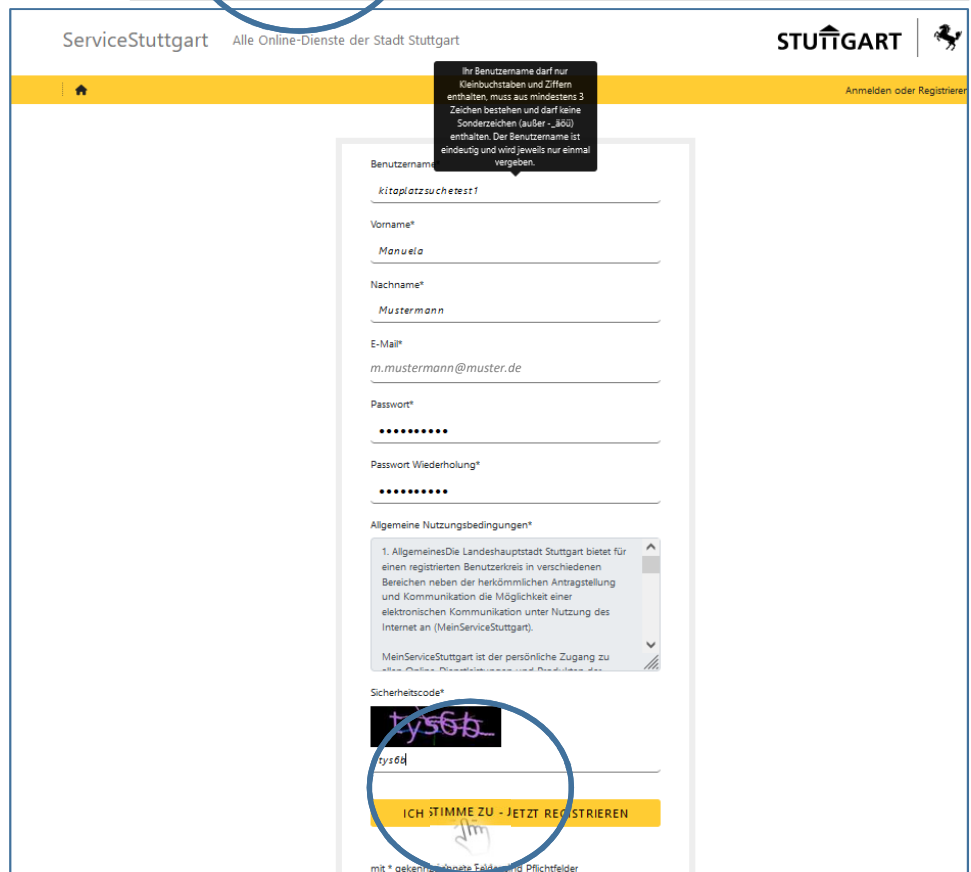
ServiceStuttgart Alle Online-Dienste der Stadt Stuttgart

STUTTGART

Anmelden oder Registrieren

Ihr Benutzername darf nur Kleinbuchstaben und Ziffern enthalten, muss aus mindestens 3 Zeichen bestehen und darf keine Sonderzeichen (außer -_äöü) enthalten. Der Benutzername ist eindeutig und wird jeweils nur einmal vergeben.

Benutzername*

kitaplatzsuchetest1

Vorname*

Manuela

Nachname*

Mustermann

E-Mail*

m.mustermann@muster.de

Passwort*

••••••••••

Passwort Wiederholung*

••••••••••

Allgemeine Nutzungsbedingungen*

1. AllgemeinesDie Landeshauptstadt Stuttgart bietet für einen registrierten Benutzerkreis in verschiedenen Bereichen neben der herkömmlichen Antragstellung und Kommunikation die Möglichkeit einer elektronischen Kommunikation unter Nutzung des Internet an (MeinServiceStuttgart).

MeinServiceStuttgart ist der persönliche Zugang zu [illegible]

Sicherheitscode*

tys6b

tys6b

ICH STIMME ZU - JETZT REGISTRIEREN

mit * gekenn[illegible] Felder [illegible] Pflichtfelder